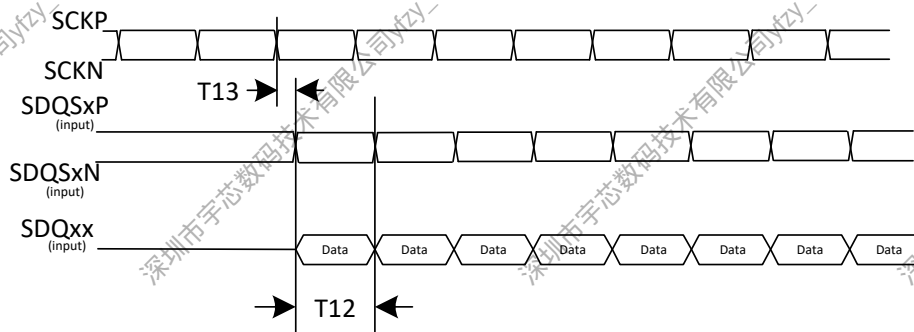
SCKP
SCKN
T13
SDQSxP
(input)
SDQSxN
(input)
SDQxx
(input)
Data
Data
Data
Data
Data
Data
Data
Data
T12

司lyfzy_
司lyfzy_
深圳市宇芯数码技术有限公司lyfzy_
深圳市宇芯数码技术有限公司lyfzy_
深圳市宇芯数码技术有限公司